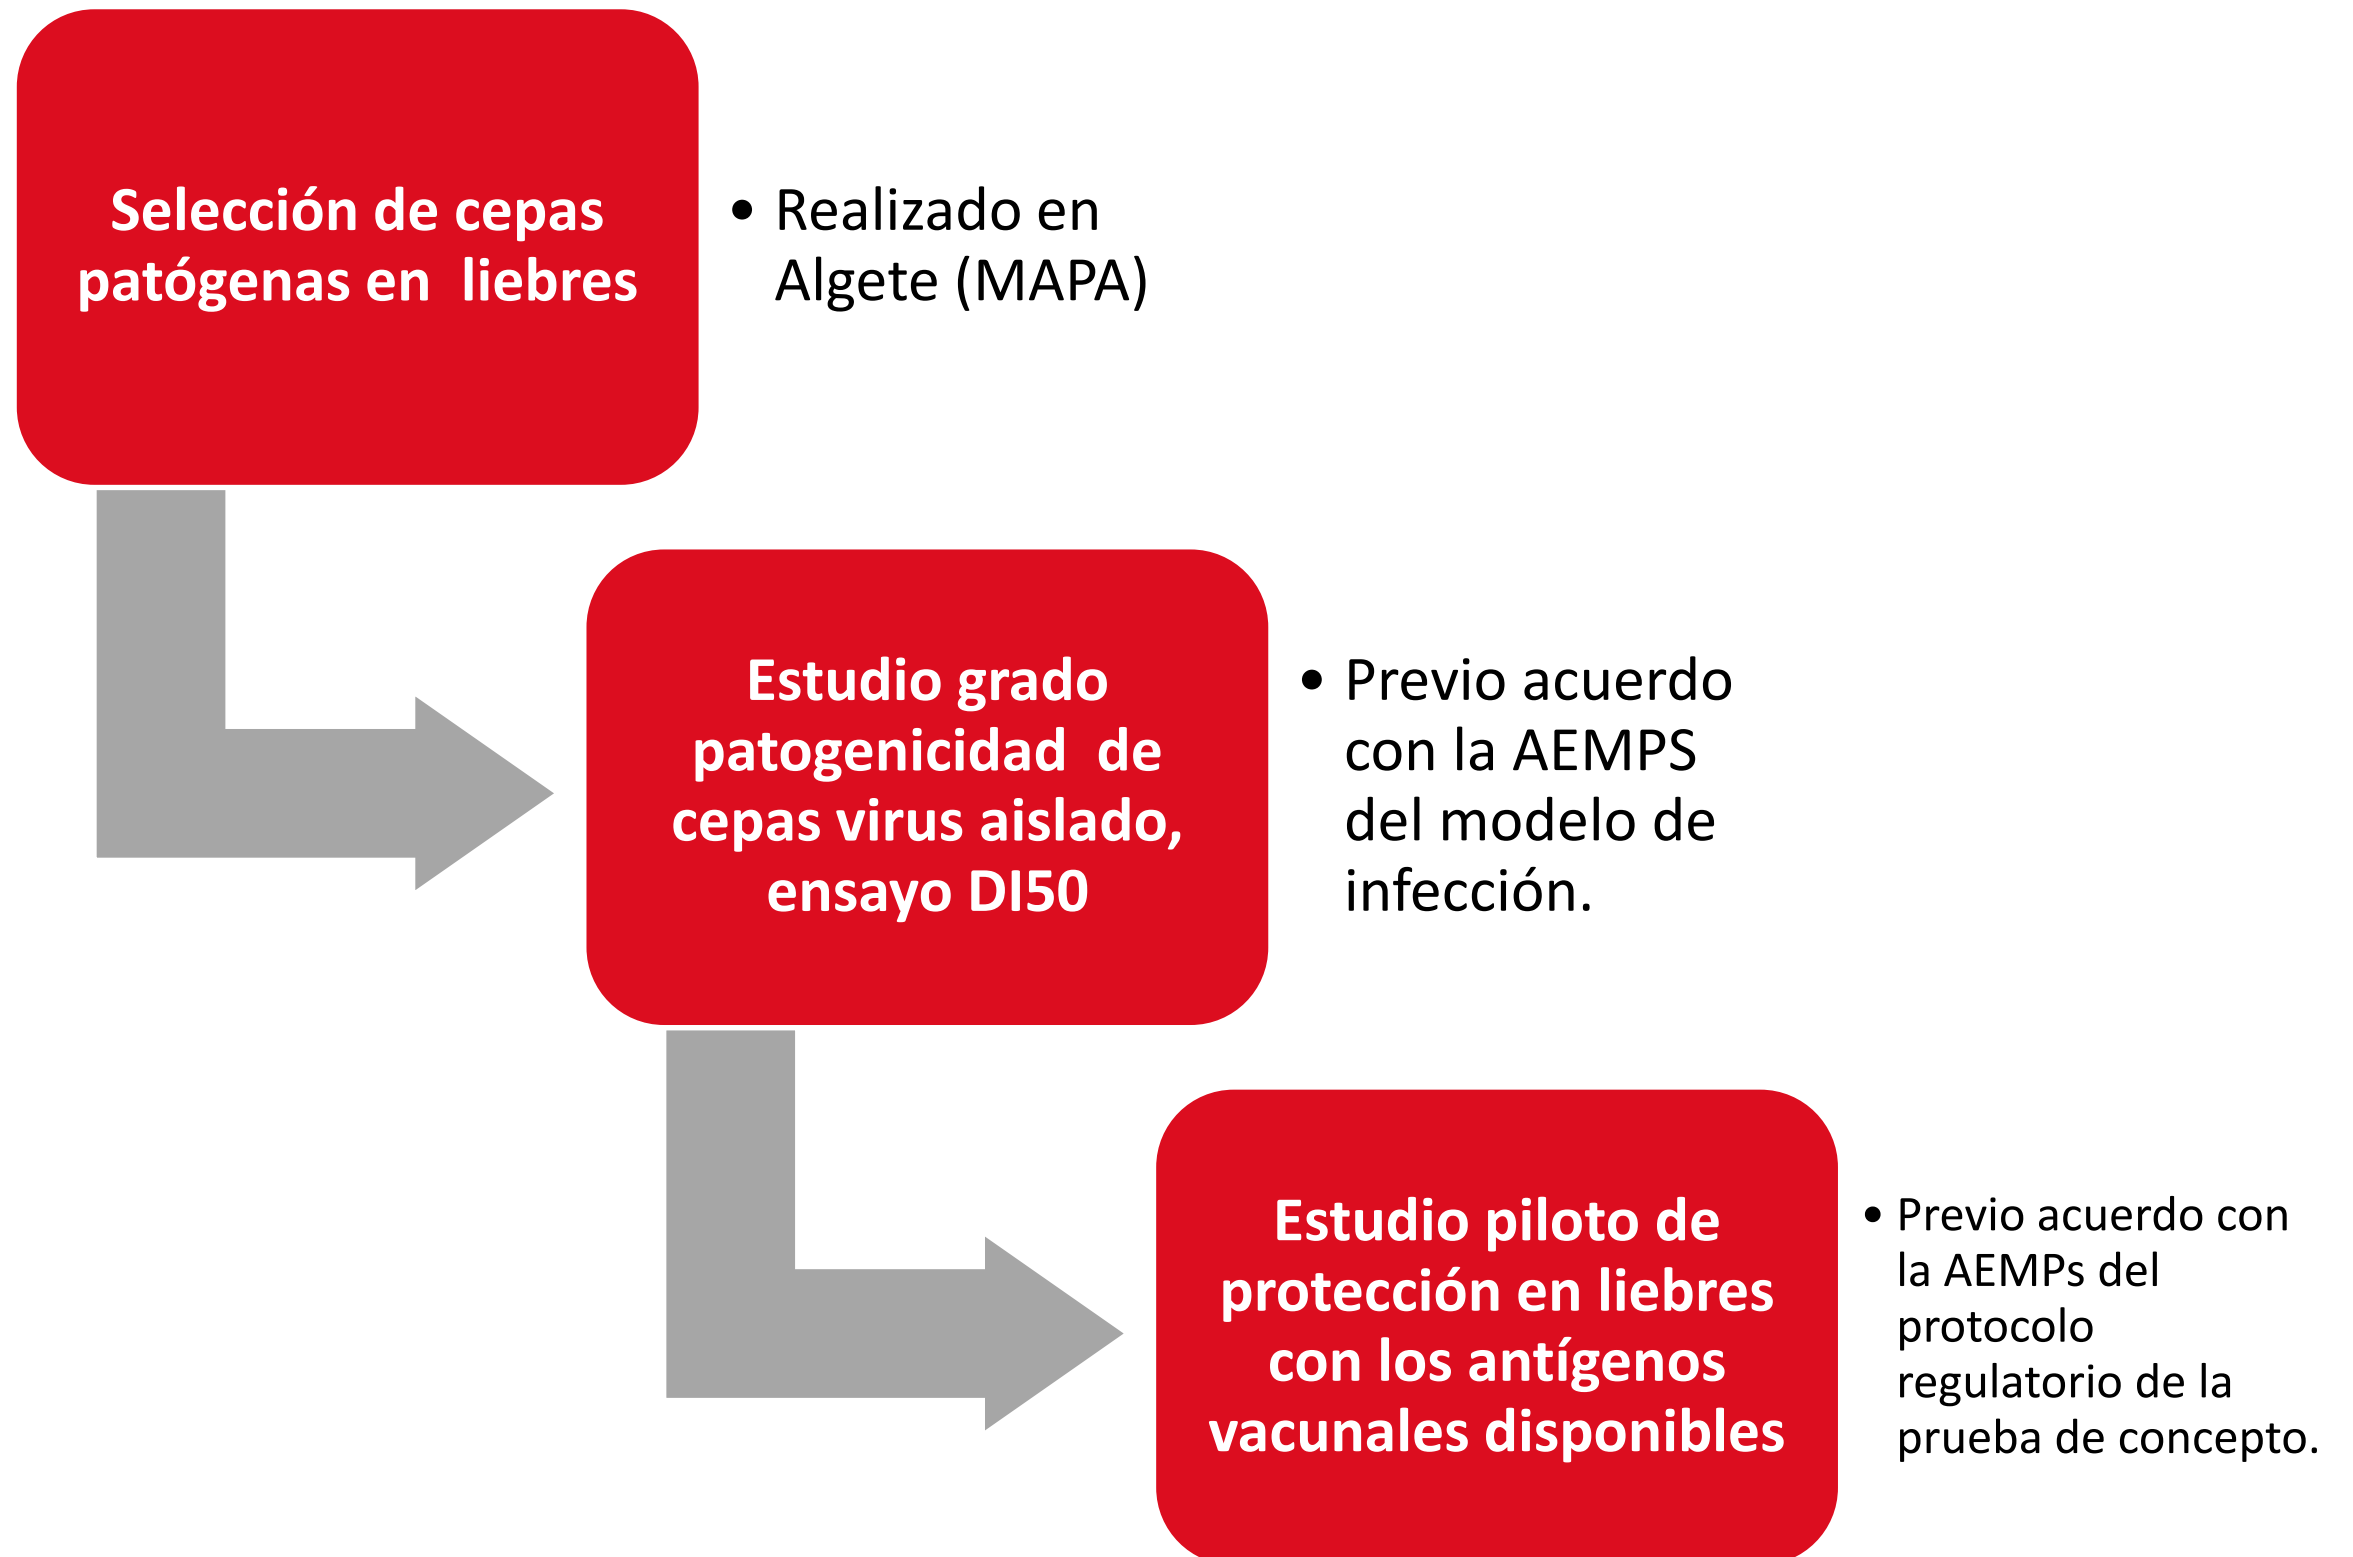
Selección de cepas patógenas en liebres

• Realizado en Algete (MAPA)

Estudio grado patogenicidad de cepas virus aislado, ensayo DI50

• Previo acuerdo con la AEMPS del modelo de infección.

Estudio piloto de protección en liebres con los antígenos vacunales disponibles

• Previo acuerdo con la AEMPs del protocolo regulatorio de la prueba de concepto.